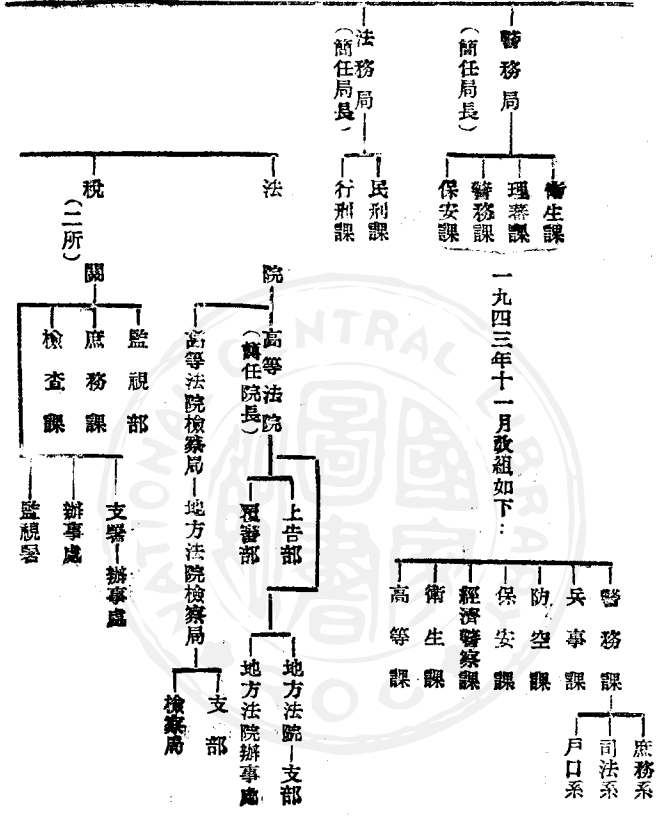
法務局
（簡任局長）

刑事課
民刑課

警務局
（簡任局長）

衛生課
理蕃課
警務課
保安課

稅關
（二所）

監視部
庶務課
檢查課

監視署
辦事處
支署—辦事處

法院

高等法院
（簡任院長）

上告部
覆審部

地方法院—支部
地方法院辦事處

高等法院檢察局—地方法院檢察局

支部
檢察局

一九四三年十一月改組如下：

警務課
兵事課
防空課
保安課
經濟警察課
衛生課
高等課

庶務系
司法系
戶口系

CENTRAL LIBRARY
國立中央圖書館